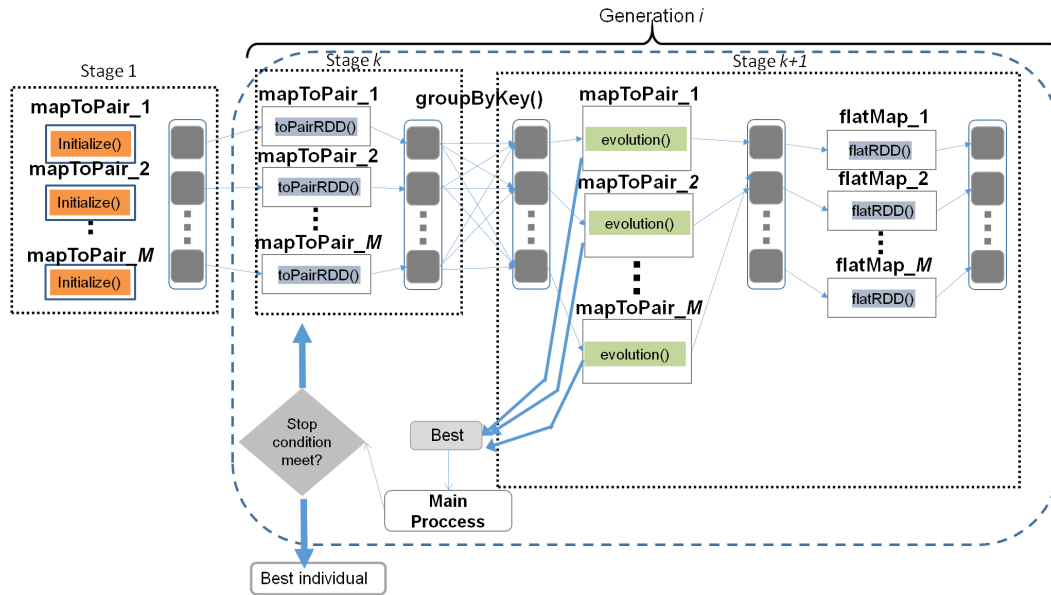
Generation *i*

Stage 1

mapToPair_1
Initialize()
mapToPair_2
Initialize()
mapToPair_*M*
Initialize()

Stage *k*

mapToPair_1
toPairRDD()
mapToPair_2
toPairRDD()
mapToPair_*M*
toPairRDD()

groupByKey()

Stage *k+1*

mapToPair_1
evolution()
mapToPair_2
evolution()
mapToPair_*M*
evolution()

flatMap_1
flatRDD()
flatMap_2
flatRDD()
flatMap_*M*
flatRDD()

Stop condition meet?

Best

Main Proccess

Best individual